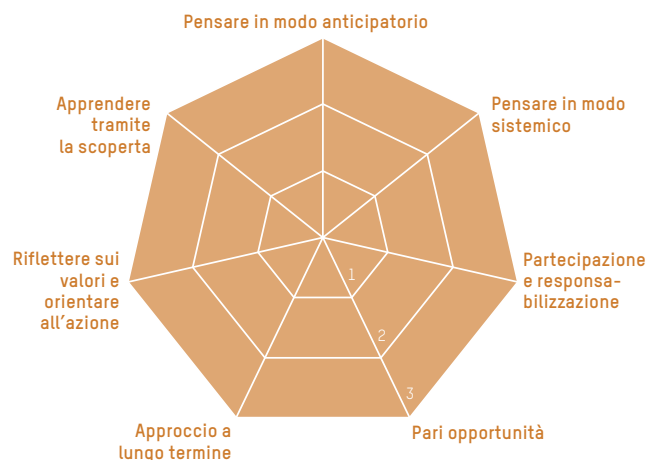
Pensare in modo anticipatorio

Pensare in modo sistemico

Partecipazione e responsabilizzazione

Pari opportunità

Approccio a lungo termine

Riflettere sui valori e orientare all'azione

Apprendere tramite la scoperta

1

2

3